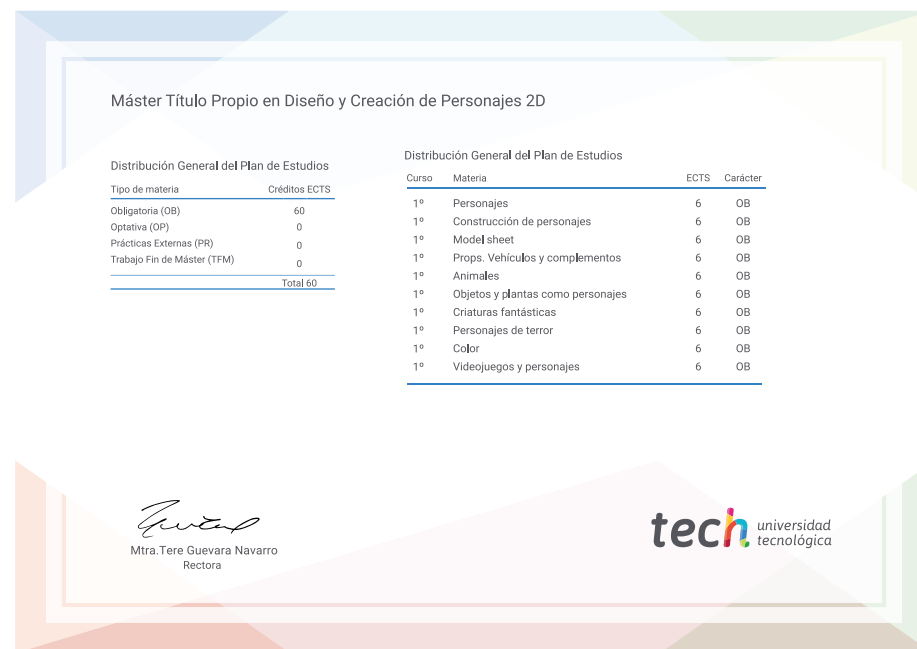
Máster Título Propio en Diseño y Creación de Personajes 2D

Distribución General del Plan de Estudios

| Tipo de materia | Créditos ECTS |
|---|---|
| Obligatoria (OB) | 60 |
| Optativa (OP) | 0 |
| Prácticas Externas (PR) | 0 |
| Trabajo Fin de Máster (TFM) | 0 |
| | Total 60 |

Distribución General del Plan de Estudios

| Curso | Materia | ECTS | Carácter |
|---|---|---|---|
| 1º | Personajes | 6 | OB |
| 1º | Construcción de personajes | 6 | OB |
| 1º | Model sheet | 6 | OB |
| 1º | Props. Vehículos y complementos | 6 | OB |
| 1º | Animales | 6 | OB |
| 1º | Objetos y plantas como personajes | 6 | OB |
| 1º | Criaturas fantásticas | 6 | OB |
| 1º | Personajes de terror | 6 | OB |
| 1º | Color | 6 | OB |
| 1º | Videojuegos y personajes | 6 | OB |

Mtra.Tere Guevara Navarro
Rectora

tech universidad tecnológica